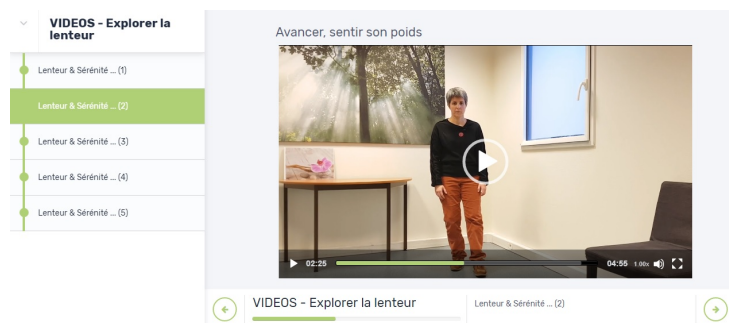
VIDEOS - Explorer la lenteur

Lenteur & Sérénité ... (1)

Lenteur & Sérénité ... (2)

Lenteur & Sérénité ... (3)

Lenteur & Sérénité ... (4)

Lenteur & Sérénité ... (5)

Avancer, sentir son poids

02:25

04:55 1.00x

VIDEOS - Explorer la lenteur

Lenteur & Sérénité ... (2)